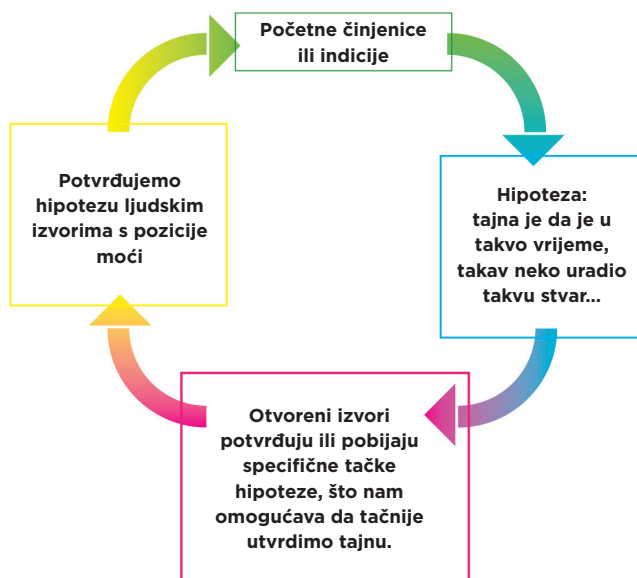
Početne činjenice ili indicije

Hipoteza: tajna je da je u takvo vrijeme, takav neko uradio takvu stvar...

Otvoreni izvori potvrđuju ili pobijaju specifične tačke hipoteze, što nam omogućava da tačnije utvrdimo tajnu.

Potvrđujemo hipotezu ljudskim izvorima s pozicije moći